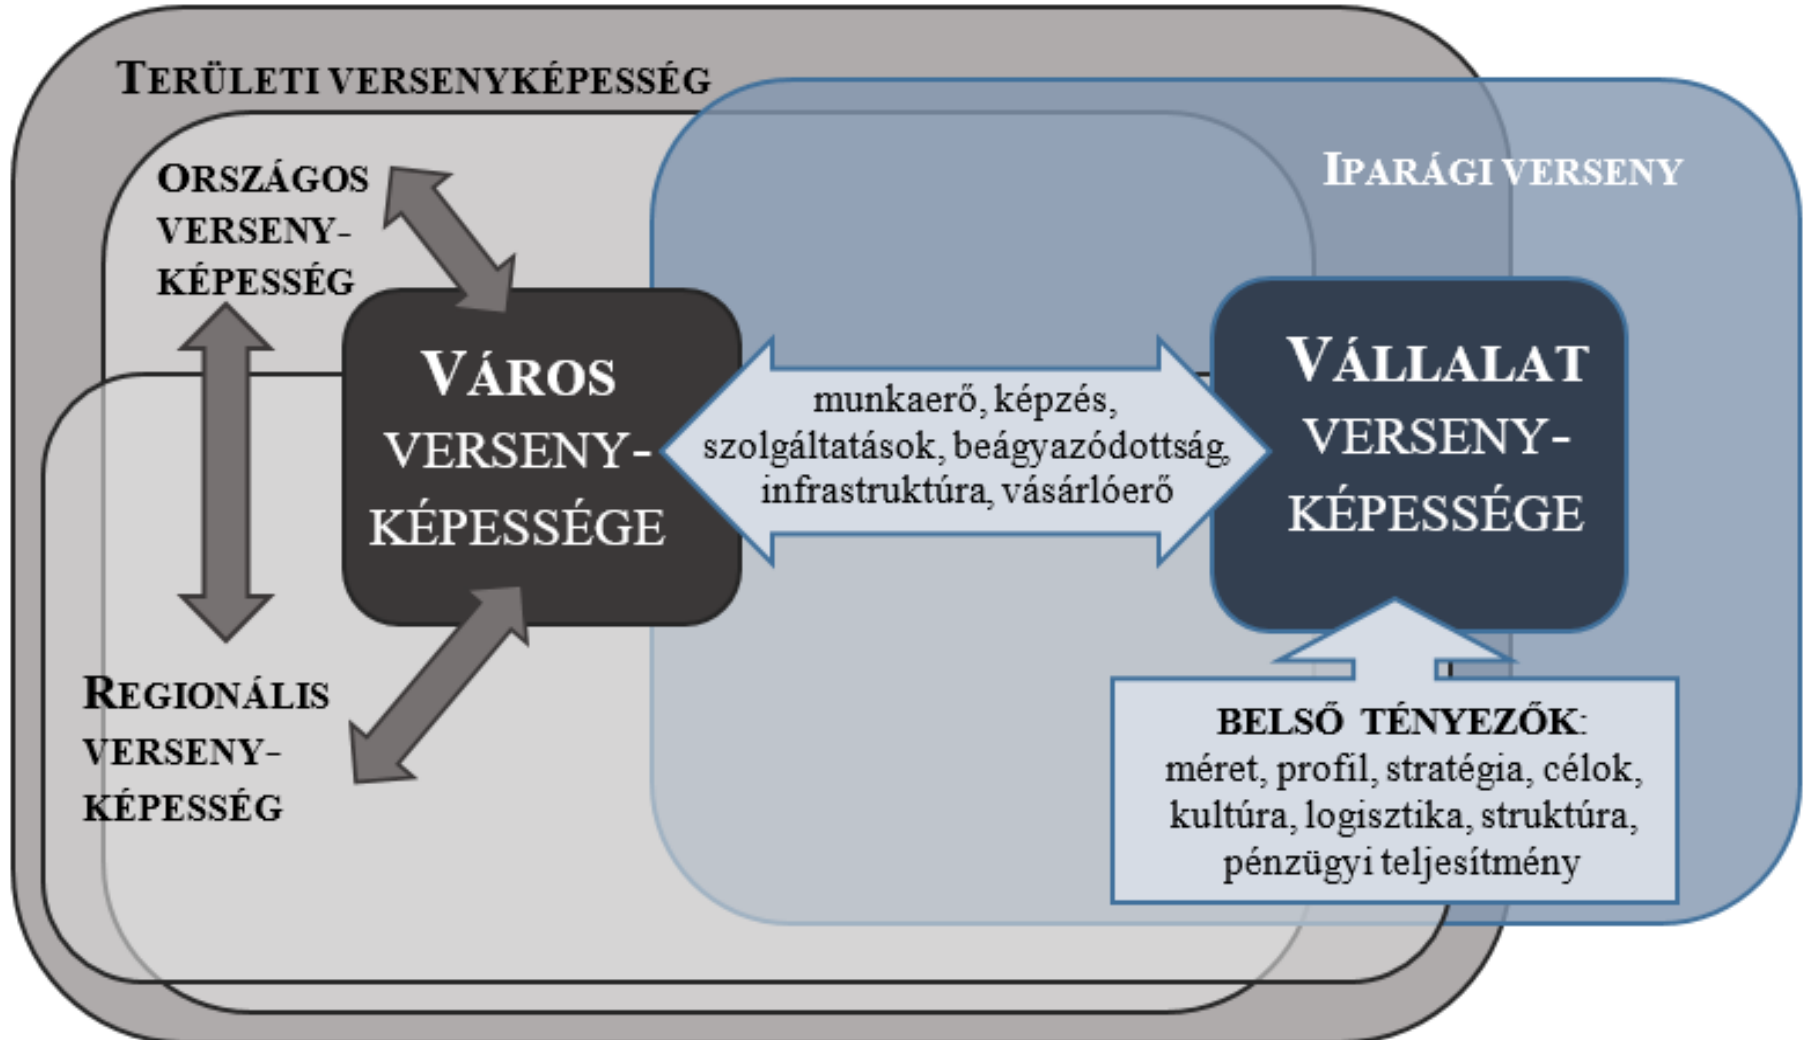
TERÜLETI VERSENYKÉPESSÉG

ORSZÁGOS VERSENYKÉPESSÉG

IPARÁGI VERSENY

VÁROS VERSENYKÉPESSÉGE

munkaerő, képzés, szolgáltatások, beágyazódottság, infrastruktúra, vásárlóerő

VÁLLALAT VERSENYKÉPESSÉGE

REGIONÁLIS VERSENYKÉPESSÉG

BELSŐ TÉNYEZŐK: méret, profil, stratégia, célok, kultúra, logisztika, struktúra, pénzügyi teljesítmény